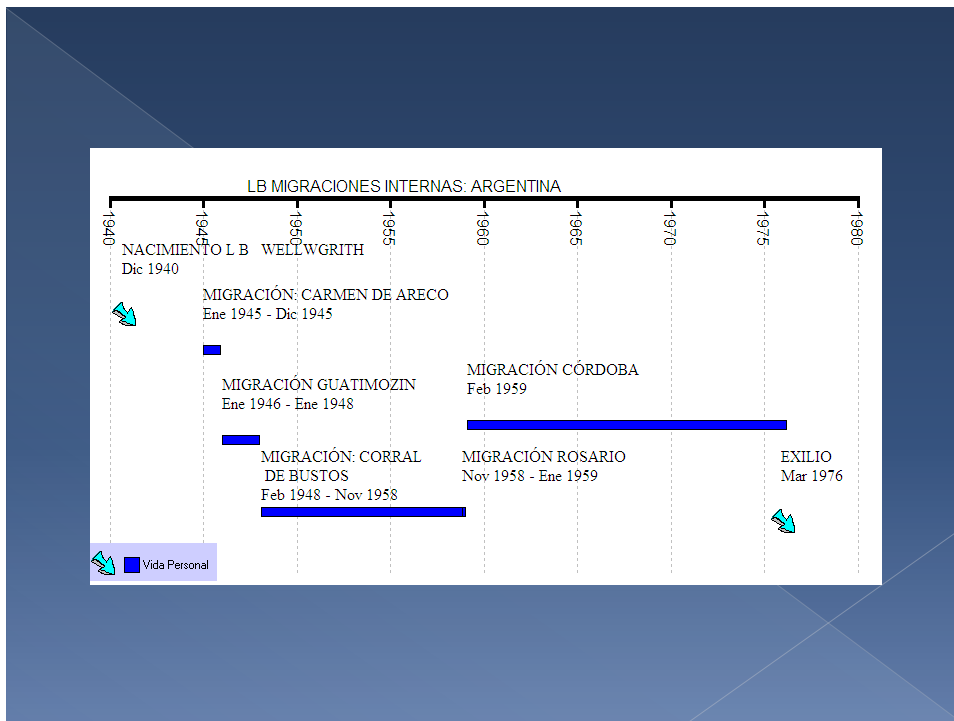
LB MIGRACIONES INTERNAS: ARGENTINA

1940 1945 1950 1955 1960 1965 1970 1975 1980

NACIMIENTO L B WELLWGRITH
Dic 1940

MIGRACIÓN: CARMEN DE ARECO
Ene 1945 - Dic 1945

MIGRACIÓN CÓRDOBA
Feb 1959

MIGRACIÓN GUATIMOZIN
Ene 1946 - Ene 1948

MIGRACIÓN: CORRAL DE BUSTOS
Feb 1948 - Nov 1958

MIGRACIÓN ROSARIO
Nov 1958 - Ene 1959

EXILIO
Mar 1976

Vida Personal